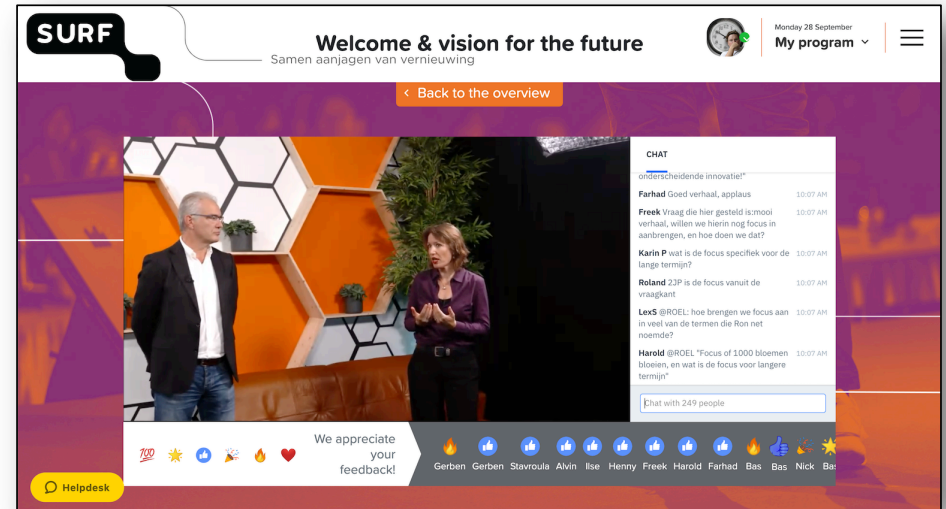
SURF

Welcome & vision for the future
Samen aanjagen van vernieuwing

Monday 28 September
My program

‹ Back to the overview

CHAT

onderscheidende innovatie!"

Farhad Goed verhaal, applaus 10:07 AM

Freek Vraag die hier gesteld is:mooi verhaal, willen we hierin nog focus in aanbrengen, en hoe doen we dat? 10:07 AM

Karin P wat is de focus specifiek voor de lange termijn? 10:07 AM

Roland 2JP is de focus vanuit de vraagkant 10:07 AM

Lex5 @ROEL: hoe brengen we focus aan in veel van de termen die Ron net noemde? 10:07 AM

Harold @ROEL "Focus of 1000 bloemen bloeien, en wat is de focus voor langere termijn" 10:07 AM

Chat with 249 people

We appreciate your feedback!

Gerben Gerben Stavroula Alvin Ilse Henny Freek Harold Farhad Bas Bas Nick Bas

Helpdesk